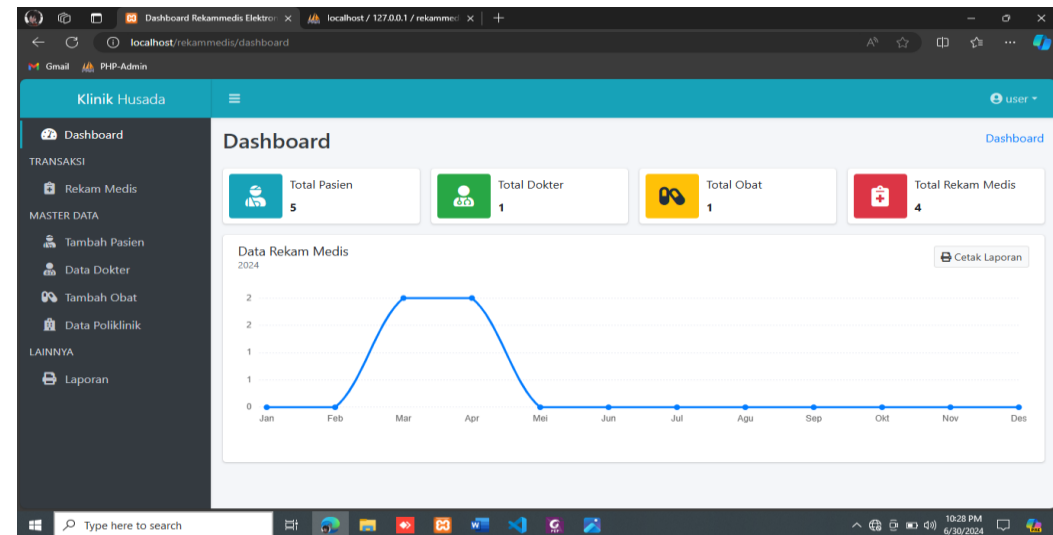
Dashboard Rekammedis Elektron ×
localhost / 127.0.0.1 / rekammed ×
+
localhost/rekammedis/dashboard
Gmail PHP-Admin

Klinik Husada
user

Dashboard
TRANSAKSI
Rekam Medis
MASTER DATA
Tambah Pasien
Data Dokter
Tambah Obat
Data Poliklinik
LAINNYA
Laporan

Dashboard
Dashboard

Total Pasien
5

Total Dokter
1

Total Obat
1

Total Rekam Medis
4

Data Rekam Medis
2024
Cetak Laporan

2
2
1
1
0

Jan Feb Mar Apr Mei Jun Jul Agu Sep Okt Nov Des

Type here to search
10:28 PM
6/30/2024